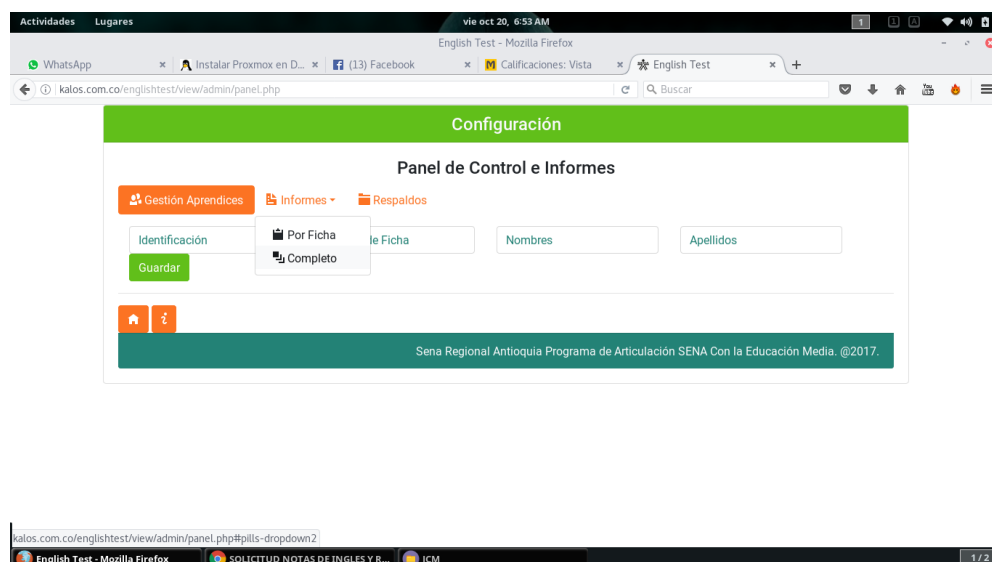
Actividades Lugares vie oct 20, 6:53 AM 1

English Test - Mozilla Firefox

WhatsApp × Instalar Proxmox en D... × (13) Facebook × Calificaciones: Vista × English Test × +

kalos.com.co/englishtest/view/admin/panel.php Buscar

Configuración

Panel de Control e Informes

Gestión Aprendices Informes Respaldos

Por Ficha
Completo

Identificación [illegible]le Ficha Nombres Apellidos

Guardar

Sena Regional Antioquia Programa de Articulación SENA Con la Educación Media. @2017.

kalos.com.co/englishtest/view/admin/panel.php#pills-dropdown2

English Test - Mozilla Firefox SOLICITUD NOTAS DE INGLES Y R... ICM 1 / 2